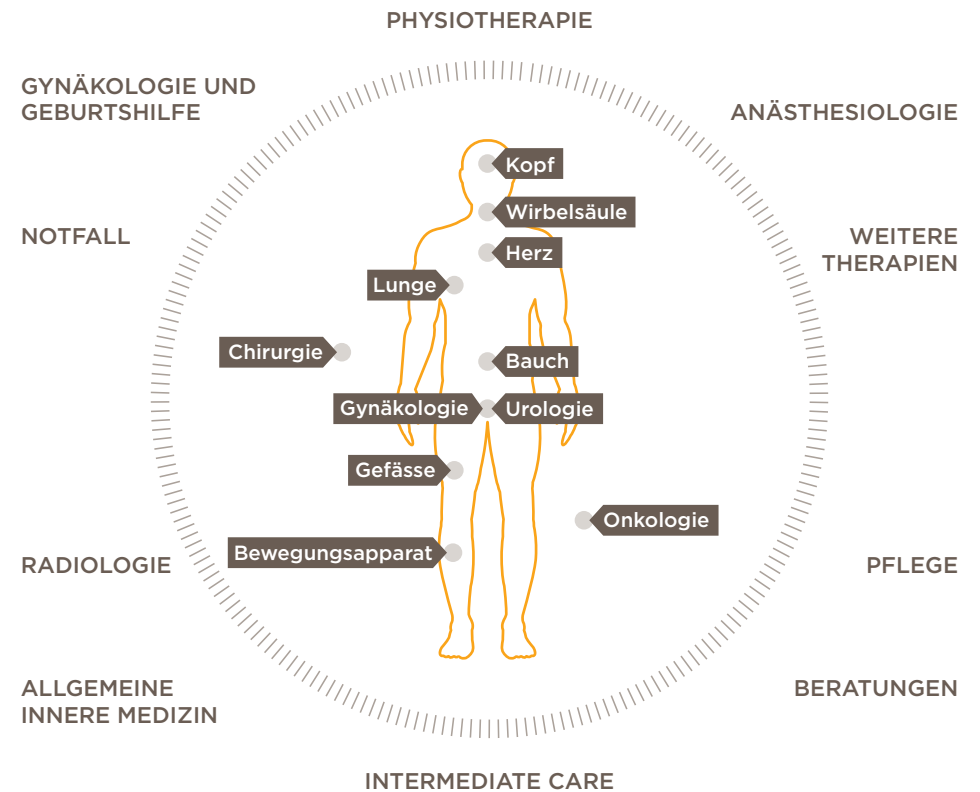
PHYSIOTHERAPIE

GYNÄKOLOGIE UND GEBURTSHILFE

ANÄSTHESIOLOGIE

Kopf

Wirbelsäule

Herz

NOTFALL

WEITERE THERAPIEN

Lunge

Chirurgie

Bauch

Gynäkologie

Urologie

Gefässe

Onkologie

Bewegungsapparat

RADIOLOGIE

PFLEGE

ALLGEMEINE INNERE MEDIZIN

BERATUNGEN

INTERMEDIATE CARE